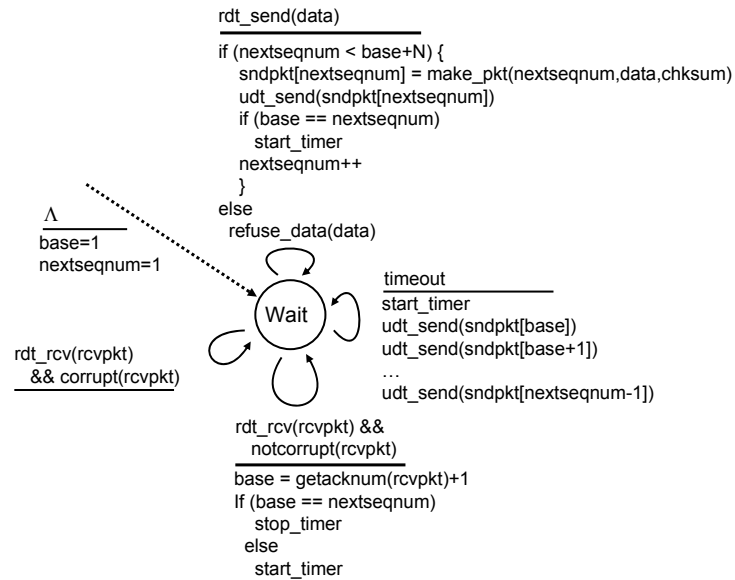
rdt_send(data)

if (nextseqnum < base+N) {
sndpkt[nextseqnum] = make_pkt(nextseqnum,data,chksum)
udt_send(sndpkt[nextseqnum])
if (base == nextseqnum)
start_timer
nextseqnum++
}
else
refuse_data(data)

$\Lambda$

base=1
nextseqnum=1

Wait

timeout

start_timer
udt_send(sndpkt[base])
udt_send(sndpkt[base+1])
…
udt_send(sndpkt[nextseqnum-1])

rdt_rcv(rcvpkt)
&& corrupt(rcvpkt)

rdt_rcv(rcvpkt) &&
notcorrupt(rcvpkt)

base = getacknum(rcvpkt)+1
If (base == nextseqnum)
stop_timer
else
start_timer